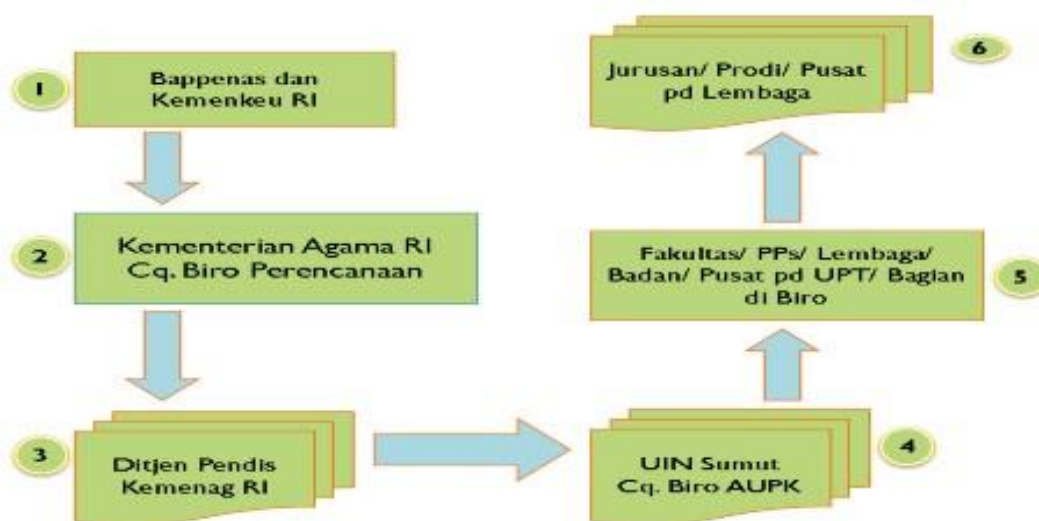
1
Bappenas dan Kemenkeu RI

2
Kementerian Agama RI Cq. Biro Perencanaan

3
Ditjen Pendis Kemenag RI

4
UIN Sumut Cq. Biro AUPK

5
Fakultas/ PPs/ Lembaga/ Badan/ Pusat pd UPT/ Bagian di Biro

6
Jurusan/ Prodi/ Pusat pd Lembaga